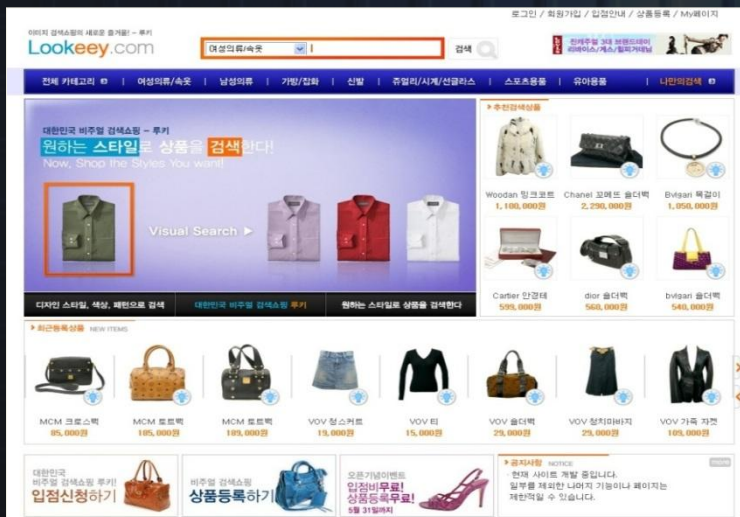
로그인 / 회원가입 / 입점안내 / 상품등록 / My페이지

이미지 검색쇼핑의 새로운 즐거움! - 루키
Lookeey.com

여성의류/속옷

검색

전체 카테고리 | 여성의류/속옷 | 남성의류 | 가방/잡화 | 신발 | 쥬얼리/시계/선글라스 | 스포츠용품 | 유아용품 | 나만의검색

대한민국 비주얼 검색쇼핑 - 루키
원하는 스타일로 상품을 검색한다!
Now, Shop the Styles You want!

Visual Search ▶

디자인 스타일, 색상, 패턴으로 검색 | 대한민국 비주얼 검색쇼핑 루키 | 원하는 스타일로 상품을 검색한다

추천검색상품

Woodan 링 코트
1,100,000원

Chanel 꼬메트 숄더백
2,290,000원

Bvlgari 목걸이
1,050,000원

Cartier 안경테
599,000원

dior 숄더백
560,000원

bvlgari 숄더백
540,000원

최근등록상품 NEW ITEMS

MCM 크로스백
85,000원

MCM 토트백
105,000원

MCM 토트백
109,000원

VOV 청스커트
19,000원

VOV 티
15,000원

VOV 숄더백
29,000원

VOV 청치마바지
29,000원

VOV 가죽 자켓
109,000원

대한민국 비주얼 검색쇼핑 루키!
입점신청하기

비주얼 검색쇼핑
상품등록하기

오픈기념이벤트
입점비무료!
상품등록무료!
5월 31일까지

공지사항 NOTICE
more
- 현재 사이트 개발 중입니다.
일부를 제외한 나머지 기능이나 페이지는 제한적일 수 있습니다.